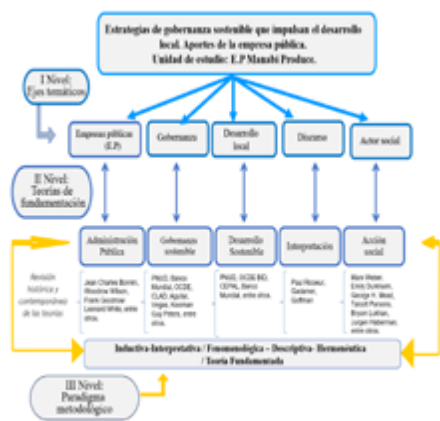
Estrategias de gobernanza sostenible que impulsan el desarrollo local. Aportes de la empresa pública. Unidad de estudio: E.P Manabí Produce.

I Nivel: Ejes temáticos

Empresas públicas (E.P)

Gobernanza

Desarrollo local

Discurso

Actor social

II Nivel: Teorías de fundamentación

Administración Pública

Gobernanza sostenible

Desarrollo Sostenible

Interpretación

Acción social

Revisión histórica y contemporánea de las teorías

Jean Charles Bonnin, Woodrow Wilson, Frank Goodnow Leonard White, entre otros.

PNUD, Banco Mundial, OCDE, CLAD, Aguilar, Vegas, Kooiman Guy Peters, entre otros.

PNUD, OCDE BID, CEPAL, Banco Mundial, entre otros.

Paul Ricoeur, Gadamer, Goffman

Max Weber, Emile Durkheim, George H. Mead, Talcott Parsons, Bruno Latour, Jurgen Habermas, entre otros.

Inductiva-Interpretativa / Fenomenológica – Descriptiva- Hermenéutica / Teoría Fundamentada

III Nivel: Paradigma metodológico